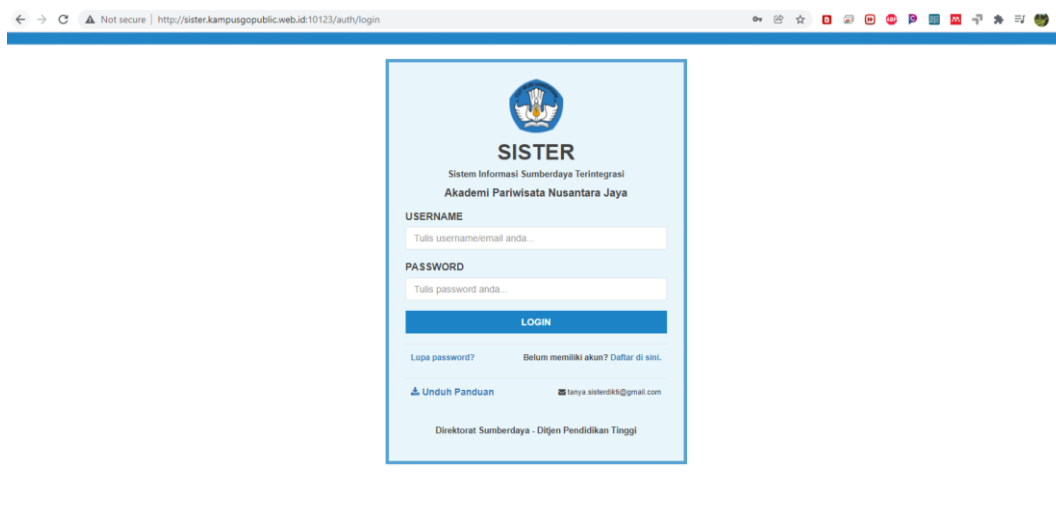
Not secure | http://sister.kampusgopublic.web.id:10123/auth/login

SISTER

Sistem Informasi Sumberdaya Terintegrasi

Akademi Pariwisata Nusantara Jaya

USERNAME

Tulis username/email anda...

PASSWORD

Tulis password anda...

LOGIN

Lupa password?

Belum memiliki akun? Daftar di sini.

Unduh Panduan

tanya.sisterdikti@gmail.com

Direktorat Sumberdaya - Ditjen Pendidikan Tinggi